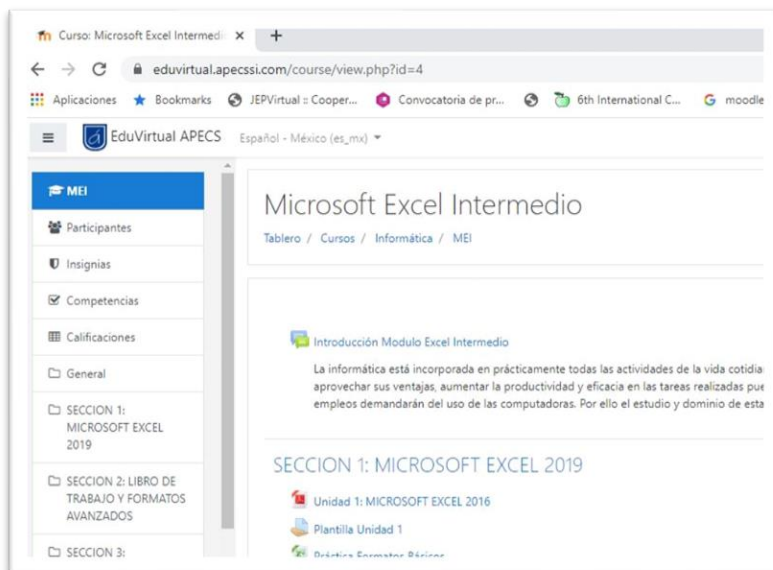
Curso: Microsoft Excel Intermedi ×  +

eduvirtual.apecssi.com/course/view.php?id=4

Aplicaciones  Bookmarks  JEPVirtual :: Cooper...  Convocatoria de pr...  6th International C...  moodle

EduVirtual APECS  Español - México (es_mx)

MEI

Participantes

Insignias

Competencias

Calificaciones

General

SECCION 1: MICROSOFT EXCEL 2019

SECCION 2: LIBRO DE TRABAJO Y FORMATOS AVANZADOS

SECCION 3:

Microsoft Excel Intermedio

Tablero / Cursos / Informática / MEI

Introducción Modulo Excel Intermedio

La informática está incorporada en prácticamente todas las actividades de la vida cotidia aprovechar sus ventajas, aumentar la productividad y eficacia en las tareas realizadas pue empleos demandarán del uso de las computadoras. Por ello el estudio y dominio de esta

SECCION 1: MICROSOFT EXCEL 2019

Unidad 1: MICROSOFT EXCEL 2016

Plantilla Unidad 1

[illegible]